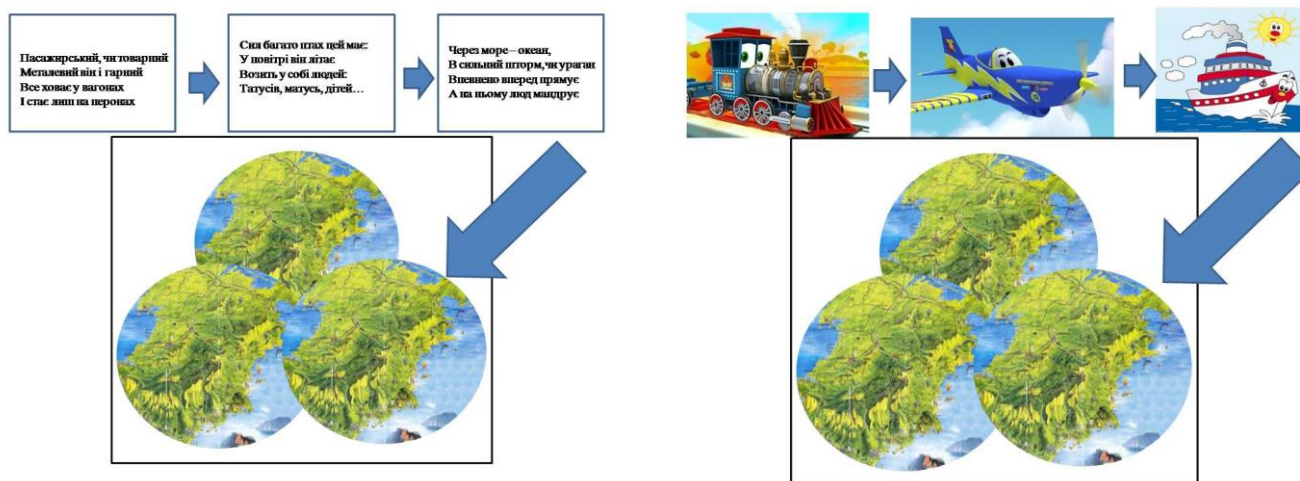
Пасажирський, чи товарний
Металевий він і гарний
Все ховає у вагонах
І стає лиш на перонах

Сил багато птах цей має:
У повітрі він літає
Возить у собі людей:
Татусів, матусь, дітей…

Через море – океан,
В сильний шторм, чи ураган
Впевнено вперед прямує
А на ньому люд мандрує